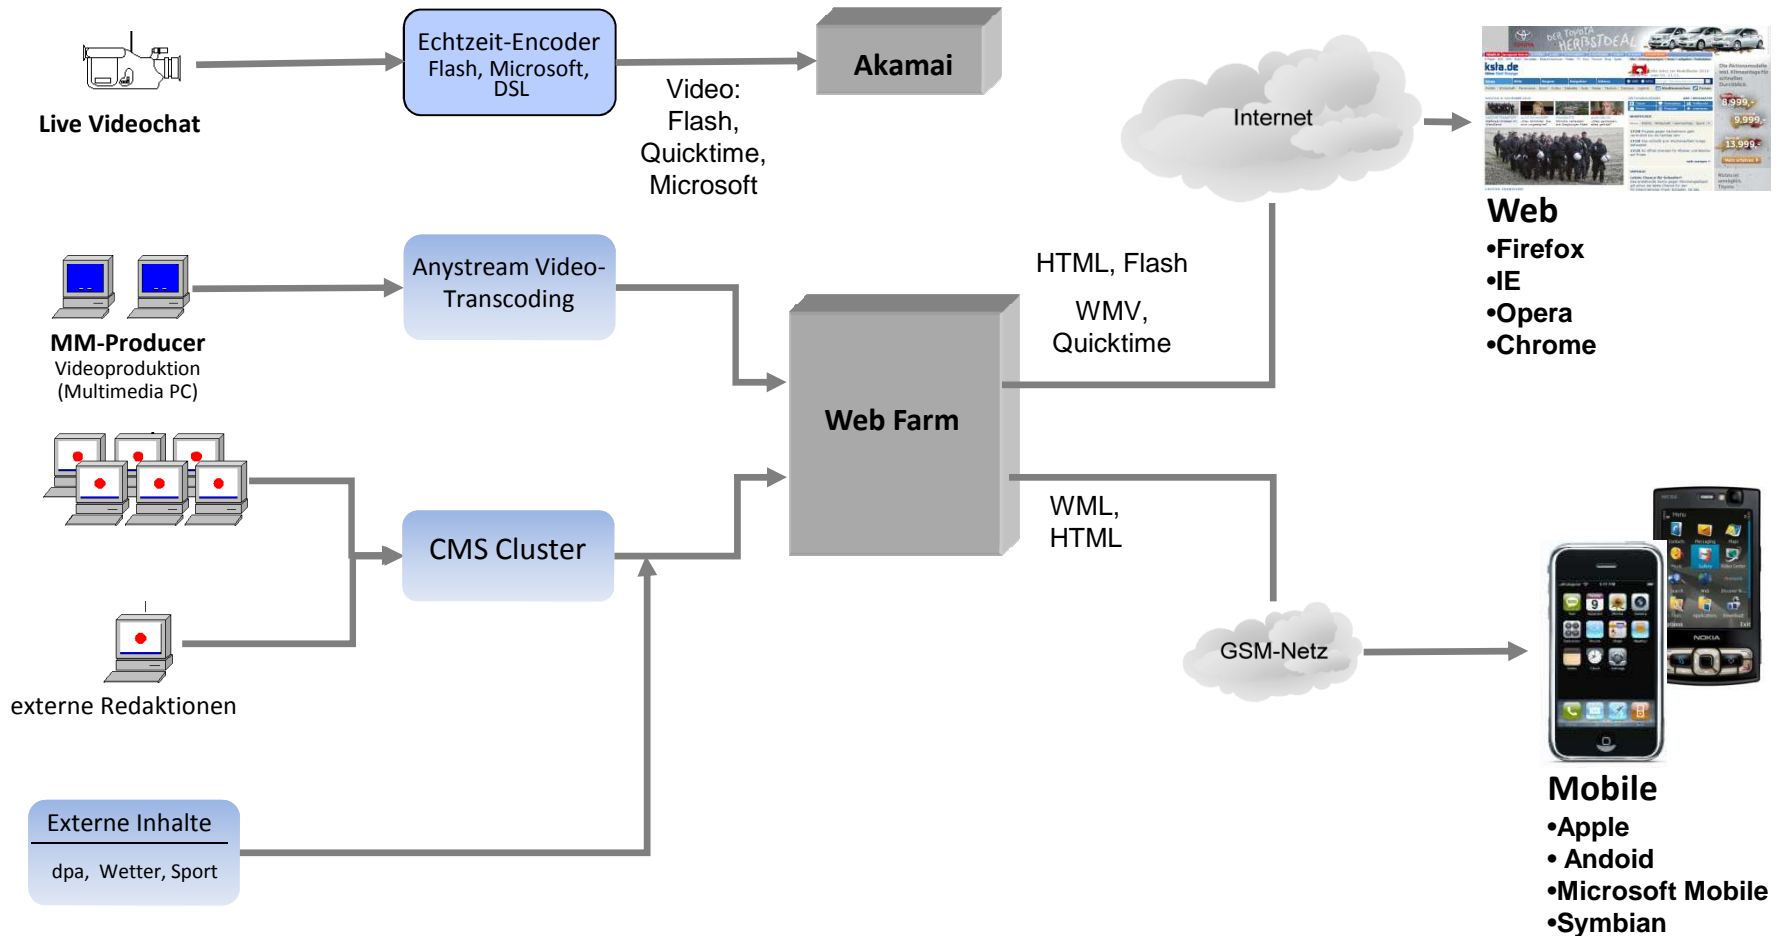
Live Videochat

Echtzeit-Encoder
Flash, Microsoft, DSL

Akamai

Video:
Flash,
Quicktime,
Microsoft

Internet

Web
•Firefox
•IE
•Opera
•Chrome

Anystream Video-Transcoding

MM-Producer
Videoproduktion
(Multimedia PC)

HTML, Flash

WMV,
Quicktime

Web Farm

CMS Cluster

WML,
HTML

GSM-Netz

externe Redaktionen

Externe Inhalte
dpa, Wetter, Sport

Mobile
•Apple
• Andoid
•Microsoft Mobile
•Symbian